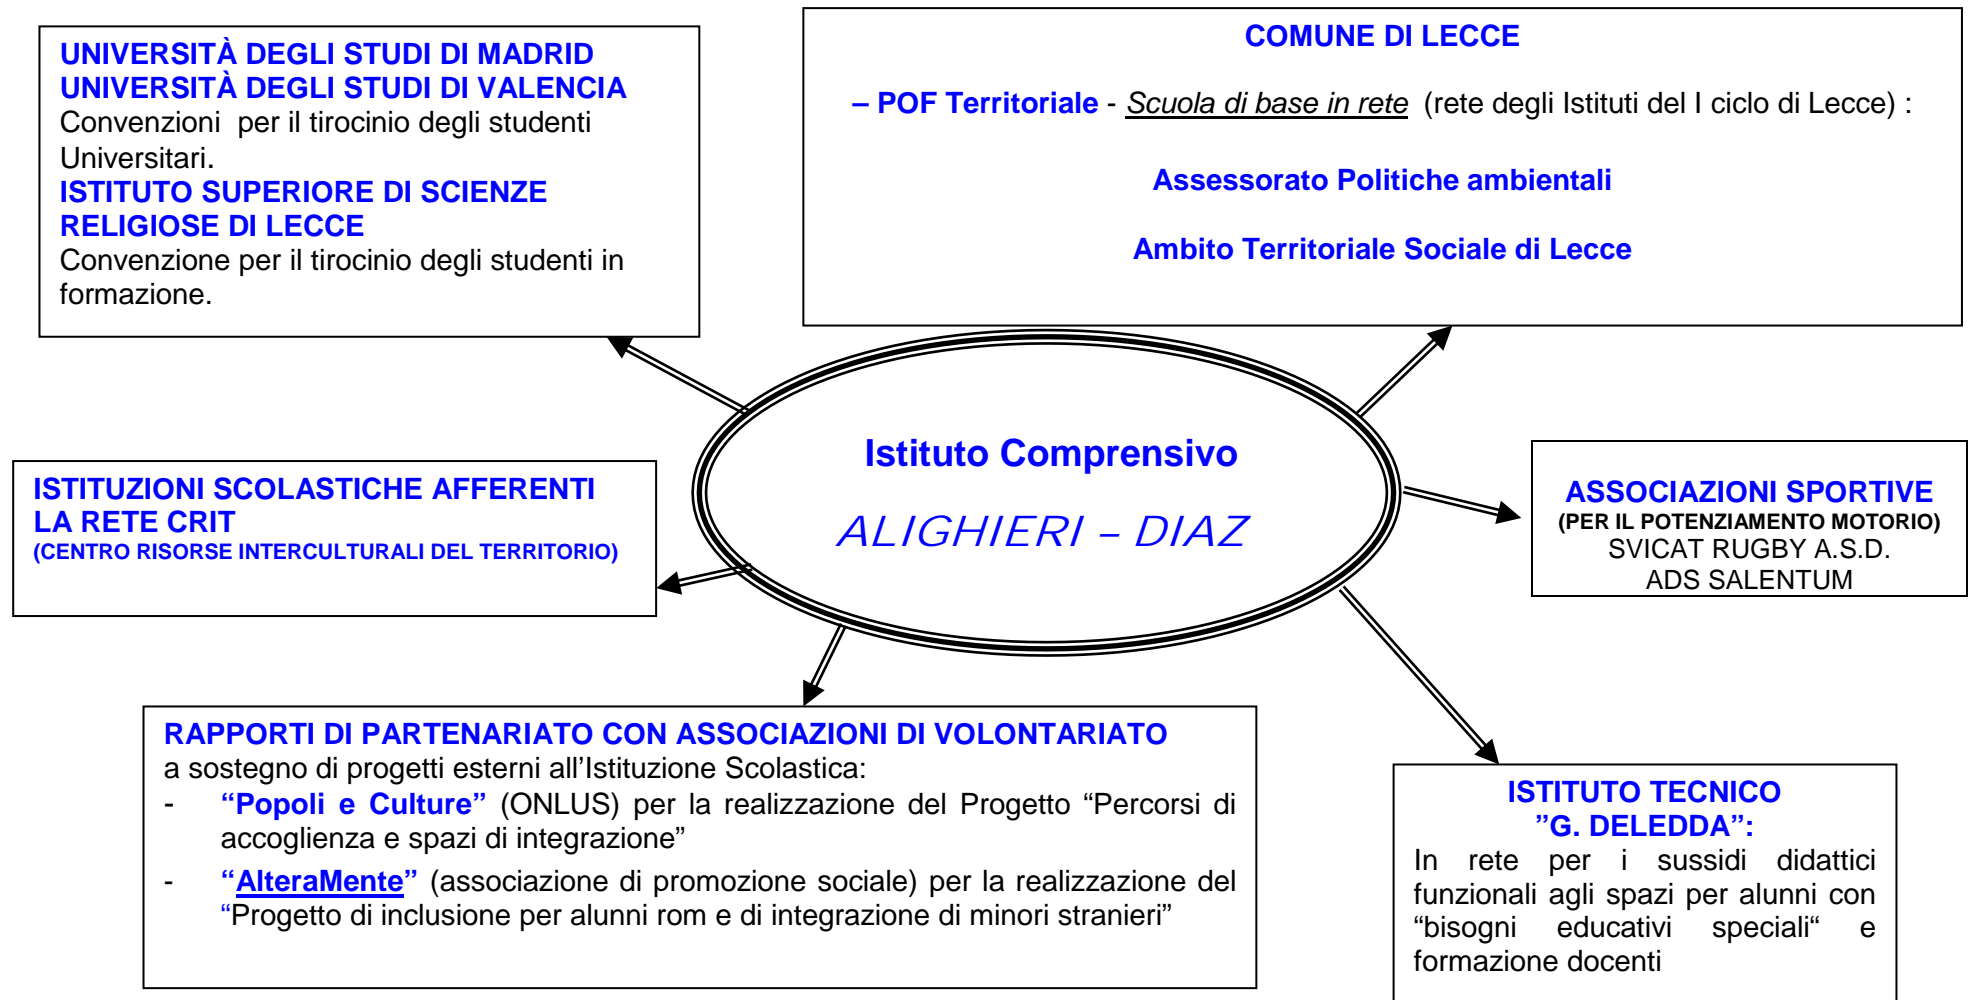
UNIVERSITÀ DEGLI STUDI DI MADRID
UNIVERSITÀ DEGLI STUDI DI VALENCIA
Convenzioni per il tirocinio degli studenti Universitari.
ISTITUTO SUPERIORE DI SCIENZE RELIGIOSE DI LECCE
Convenzione per il tirocinio degli studenti in formazione.

COMUNE DI LECCE

– POF Territoriale - Scuola di base in rete (rete degli Istituti del I ciclo di Lecce) :

Assessorato Politiche ambientali

Ambito Territoriale Sociale di Lecce

Istituto Comprensivo
ALIGHIERI – DIAZ

ISTITUZIONI SCOLASTICHE AFFERENTI LA RETE CRIT
(CENTRO RISORSE INTERCULTURALI DEL TERRITORIO)

ASSOCIAZIONI SPORTIVE
(PER IL POTENZIAMENTO MOTORIO)
SVICAT RUGBY A.S.D.
ADS SALENTUM

RAPPORTI DI PARTENARIATO CON ASSOCIAZIONI DI VOLONTARIATO
a sostegno di progetti esterni all'Istituzione Scolastica:
- "Popoli e Culture" (ONLUS) per la realizzazione del Progetto "Percorsi di accoglienza e spazi di integrazione"
- "AlteraMente" (associazione di promozione sociale) per la realizzazione del "Progetto di inclusione per alunni rom e di integrazione di minori stranieri"

ISTITUTO TECNICO
"G. DELEDDA":
In rete per i sussidi didattici funzionali agli spazi per alunni con "bisogni educativi speciali" e formazione docenti